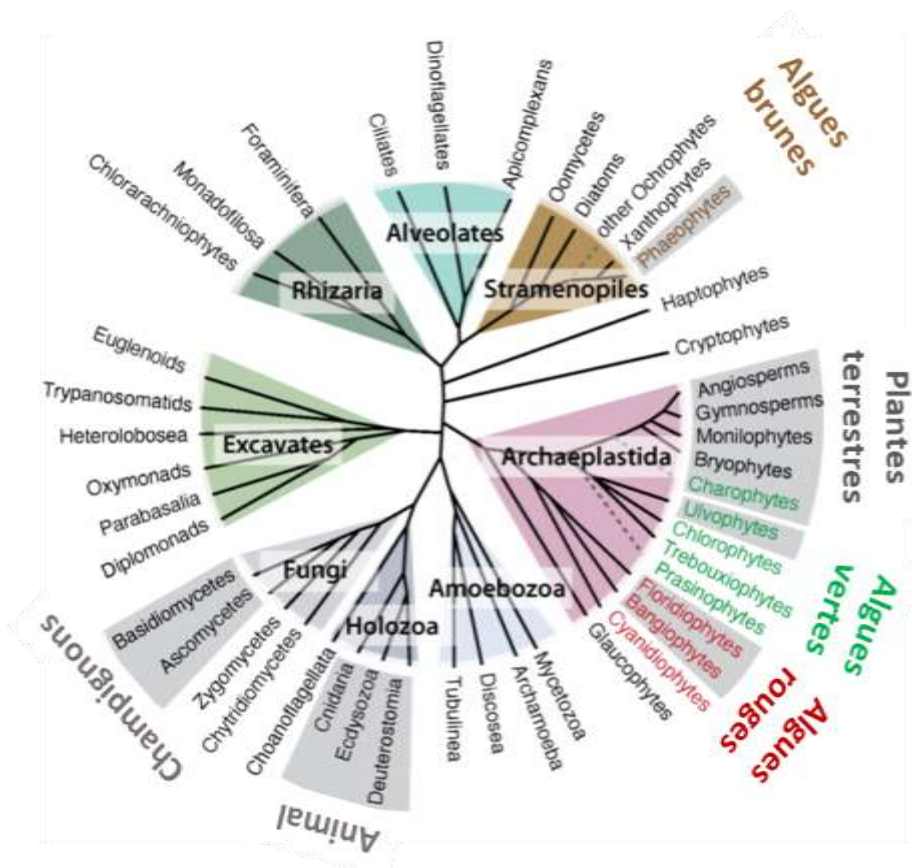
Algues brunes

Dinoflagellates
Apicomplexans
Ciliates
Foraminifera
Monadofilosa
Chlorarachniophytes
Oomycetes
Diatoms
other Ochrophytes
Xanthophytes
Phaeophytes
Alveolates
Rhizaria
Stramenopiles
Haptophytes
Cryptophytes

Plantes terrestres

Euglenoids
Trypanosomatids
Heterolobosea
Oxymonads
Parabasalia
Diplomonads
Excavates
Archaeplastida
Angiosperms
Gymnosperms
Monilophytes
Bryophytes
Charophytes
Ulvophytes
Chlorophytes
Trebouxiophytes
Prasinophytes
Florideophytes
Bangiophytes
Cyanidiophytes
Glaucophytes

Algues vertes

Algues rouges

Fungi
Basidiomycetes
Ascomycetes
Zygomycetes
Chytridiomycetes
Holozoa
Choanoflagellata
Cnidaria
Ecdysozoa
Deuterostomia
Amoebozoa
Tubulinea
Discosea
Archamoeba
Mycetozoa

Champignons

Animal